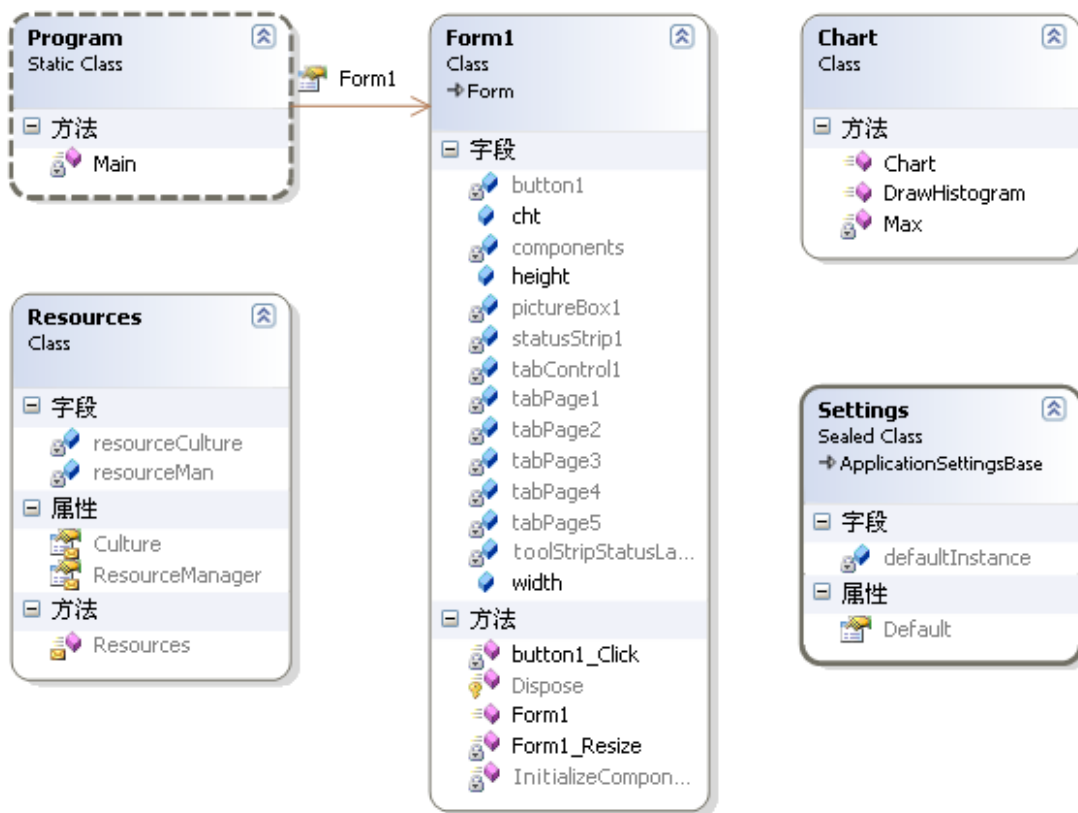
Program
Static Class

⊟ 方法

Main

Form1

Form1
Class
→Form

⊟ 字段

button1
cht
components
height
pictureBox1
statusStrip1
tabControl1
tabPage1
tabPage2
tabPage3
tabPage4
tabPage5
toolStripStatusLa...
width

⊟ 方法

button1_Click
Dispose
Form1
Form1_Resize
InitializeCompon...

Chart
Class

⊟ 方法

Chart
DrawHistogram
Max

Resources
Class

⊟ 字段

resourceCulture
resourceMan

⊟ 属性

Culture
ResourceManager

⊟ 方法

Resources

Settings
Sealed Class
→ApplicationSettingsBase

⊟ 字段

defaultInstance

⊟ 属性

Default